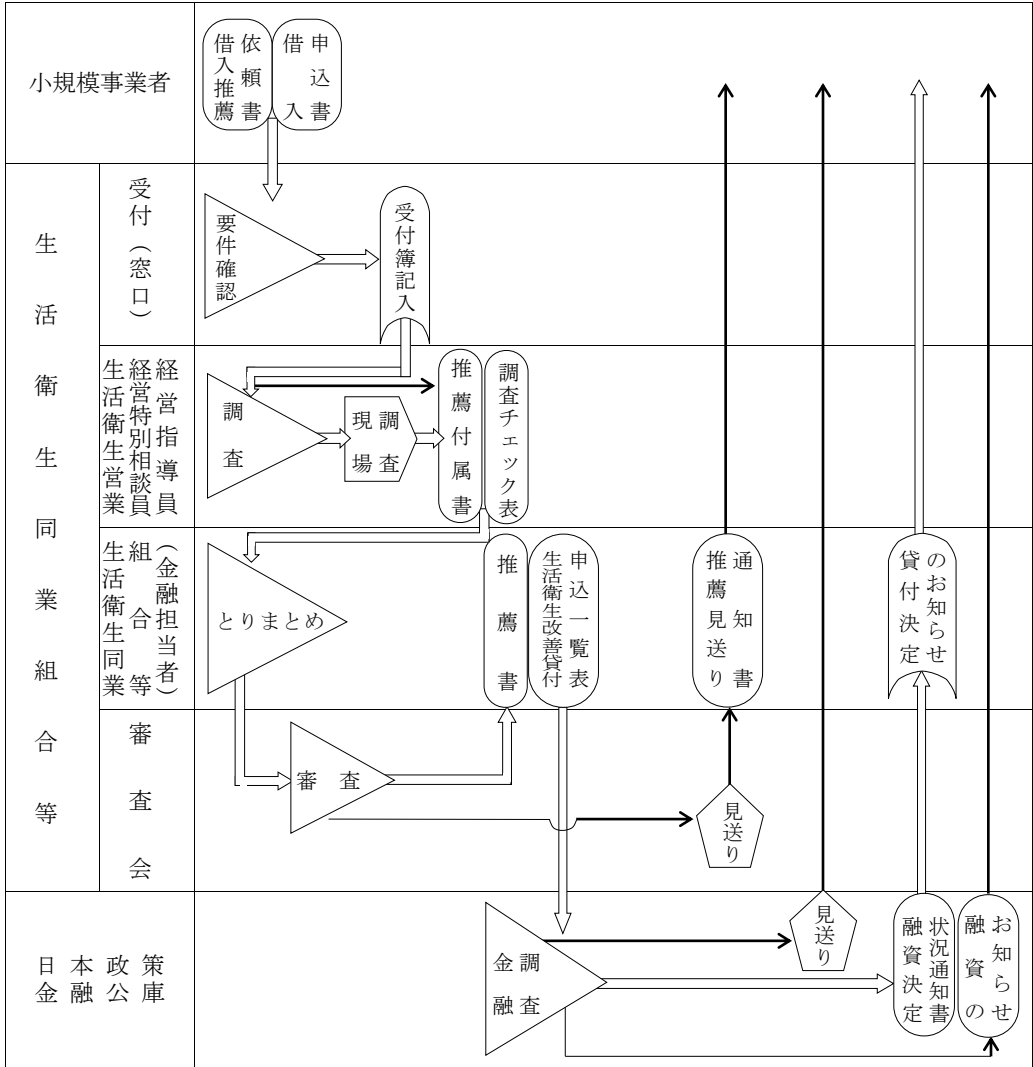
小規模事業者

借入推薦依頼書

借入申込書

生活衛生同業組合等

受付（窓口）

要件確認

受付簿記入

経営指導員
生活衛生営業経営特別相談員

調査

現場調査

推薦付属書

調査チェック表

組合等（金融担当者）
生活衛生同業組合等

とりまとめ

推薦書

生活衛生改善貸付申込一覧表

推薦見送り通知書

貸付決定のお知らせ

審査会

審査

見送り

日本政策金融公庫

金融調査

見送り

融資決定状況通知書

融資のお知らせ